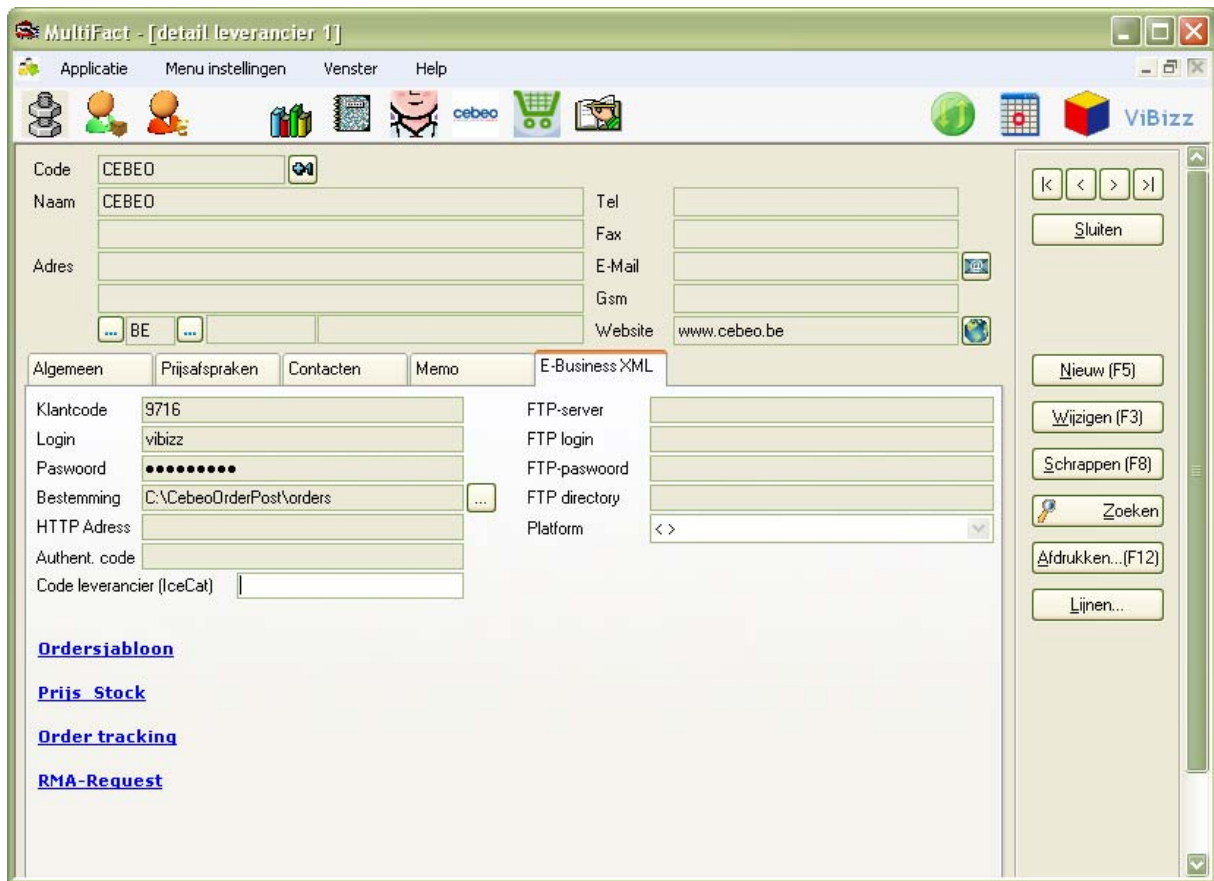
MultiFact - [detail leverancier 1]

Applicatie Menu instellingen Venster Help

cebeo

ViBizz

Code CEBEO
Naam CEBEO
Adres
... BE ...

Tel
Fax
E-Mail
Gsm
Website www.cebeo.be

K < > >I
Sluiten

Algemeen | Prijsafspraken | Contacten | Memo | E-Business XML

Klantcode 9716
Login vibizz
Paswoord ●●●●●●●●●
Bestemming C:\CebeoOrderPost\orders ...
HTTP Adress
Authent. code
Code leverancier (IceCat)

FTP-server
FTP login
FTP-paswoord
FTP directory
Platform < >

Nieuw (F5)
Wijzigen (F3)
Schrappen (F8)
Zoeken
Afdrukken...(F12)
Lijnen...

Ordersjabloon

Prijs Stock

Order tracking

RMA-Request